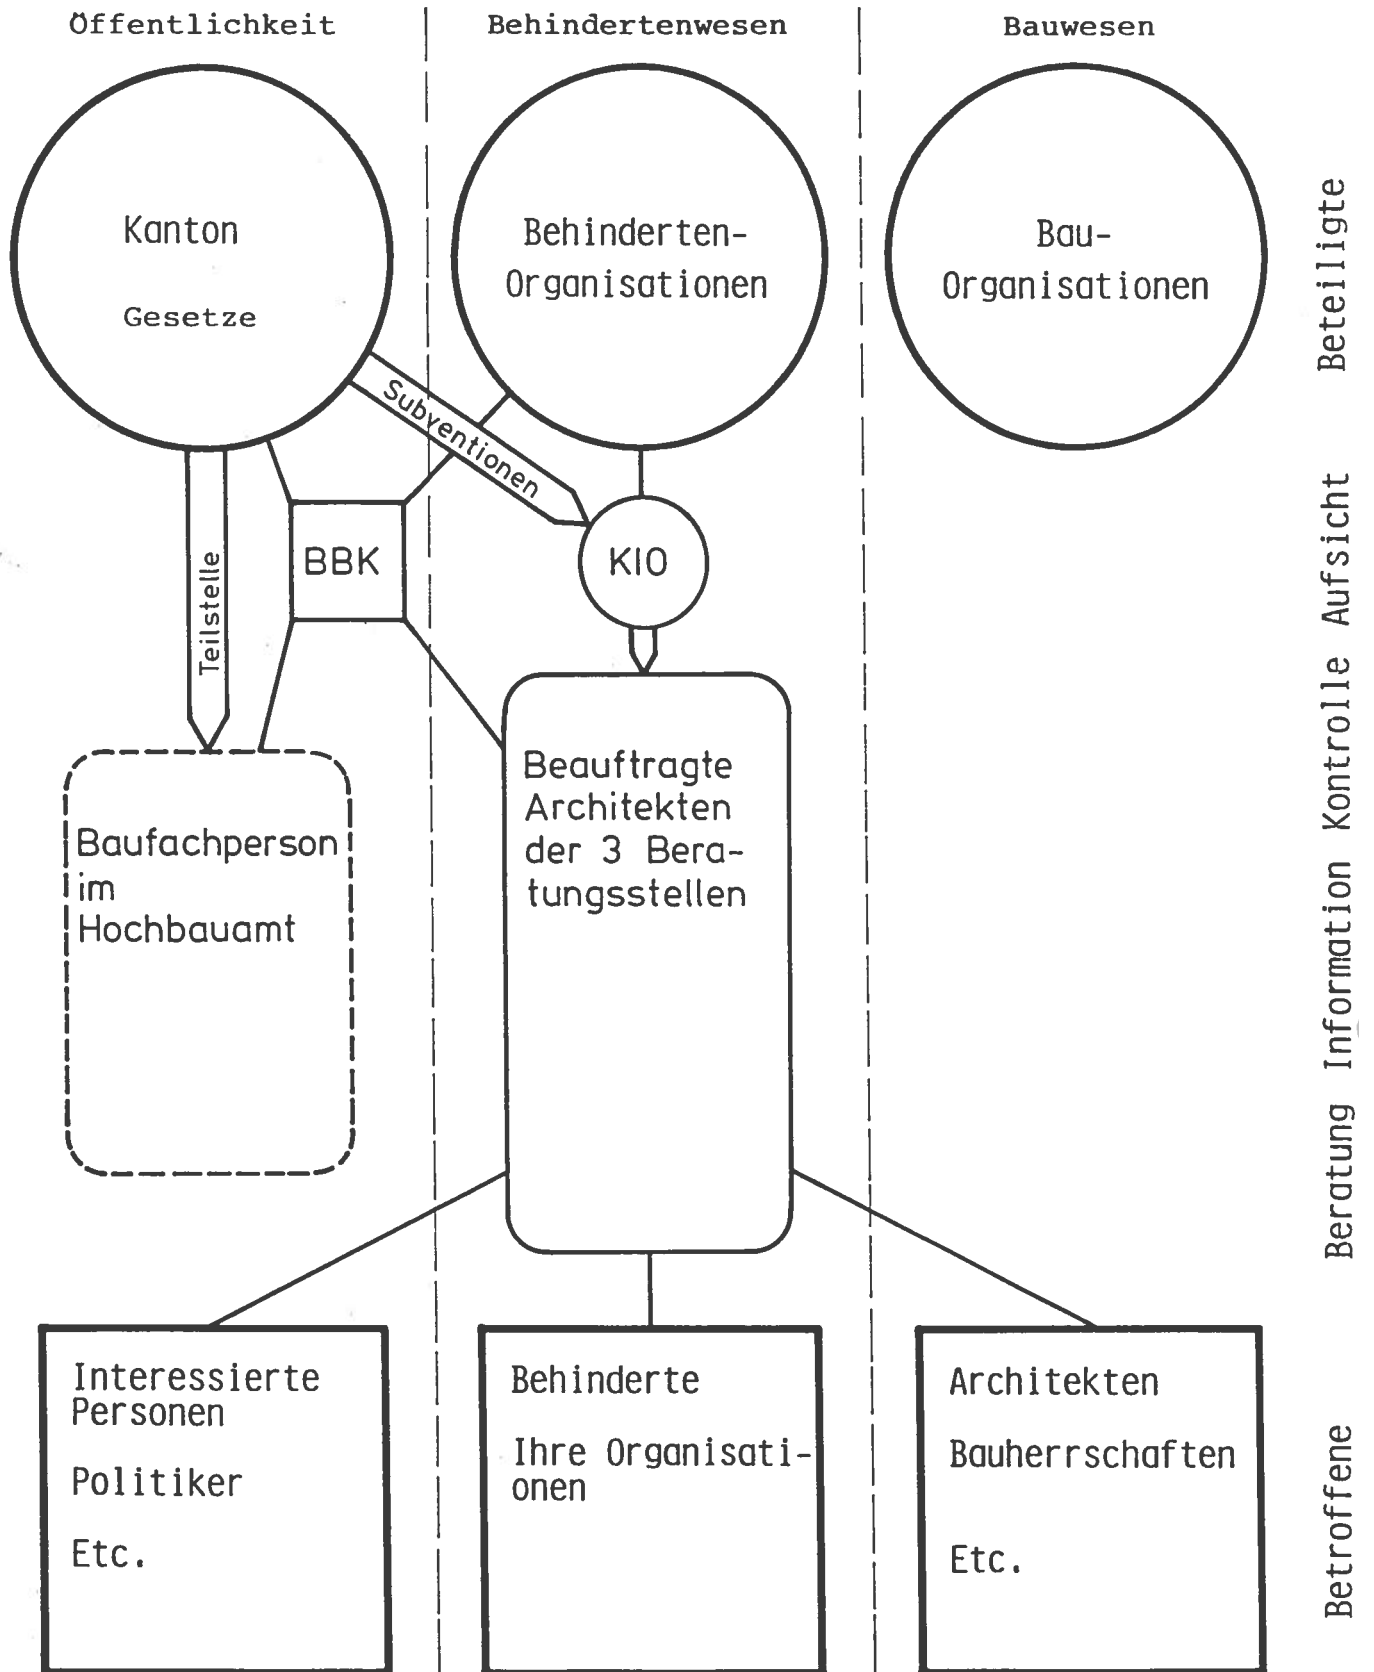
Öffentlichkeit

Behindertenwesen

Bauwesen

Kanton

Gesetze

Behinderten-Organisationen

Bau-Organisationen

Beteiligte

Subventionen

Teilstelle

BBK

KIO

Beratung Information Kontrolle Aufsicht

Baufachperson im Hochbauamt

Beauftragte Architekten der 3 Beratungsstellen

Interessierte Personen

Politiker

Etc.

Behinderte

Ihre Organisationen

Architekten

Bauherrschaften

Etc.

Betroffene